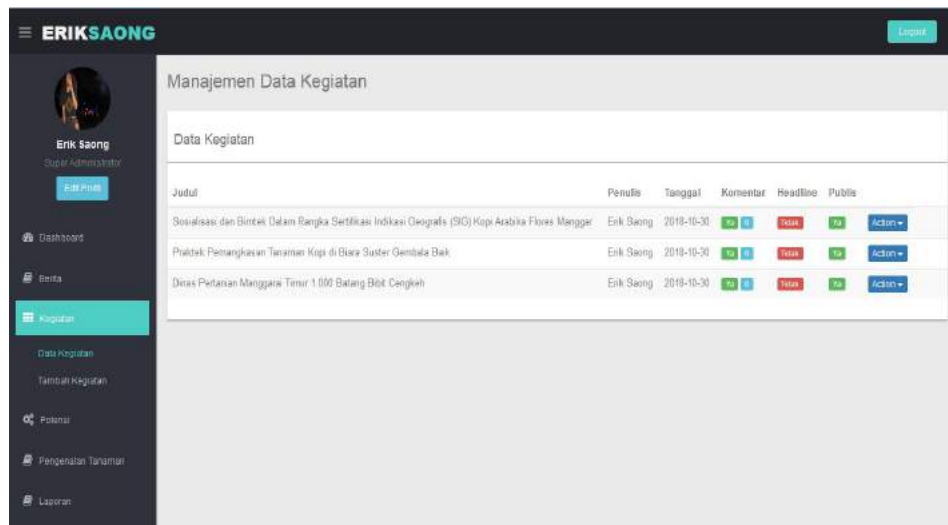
≡ ERIKSAONG

Logout

Erik Saong
Super Administrator

Edit Profil

Dashboard

Berita

Kegiatan

Data Kegiatan

Tambah Kegiatan

Potensi

Pengenalan Tanaman

Laporan

Manajemen Data Kegiatan

Data Kegiatan

| Judul | Penulis | Tanggal | Komentar | Headline | Publis | |
|---|---|---|---|---|---|---|
| Sosialisasi dan Bimtek Dalam Rangka Sertifikasi Indikasi Geografis (SIG) Kopi Arabika Flores Manggar | Erik Saong | 2018-10-30 | Ya 0 | Tidak | Ya | Action ▾ |
| Praktek Pemangkasan Tanaman Kopi di Biara Suster Gembala Baik | Erik Saong | 2018-10-30 | Ya 0 | Tidak | Ya | Action ▾ |
| Dinas Pertanian Manggarai Timur 1.000 Batang Bibit Cengkeh | Erik Saong | 2018-10-30 | Ya 0 | Tidak | Ya | Action ▾ |